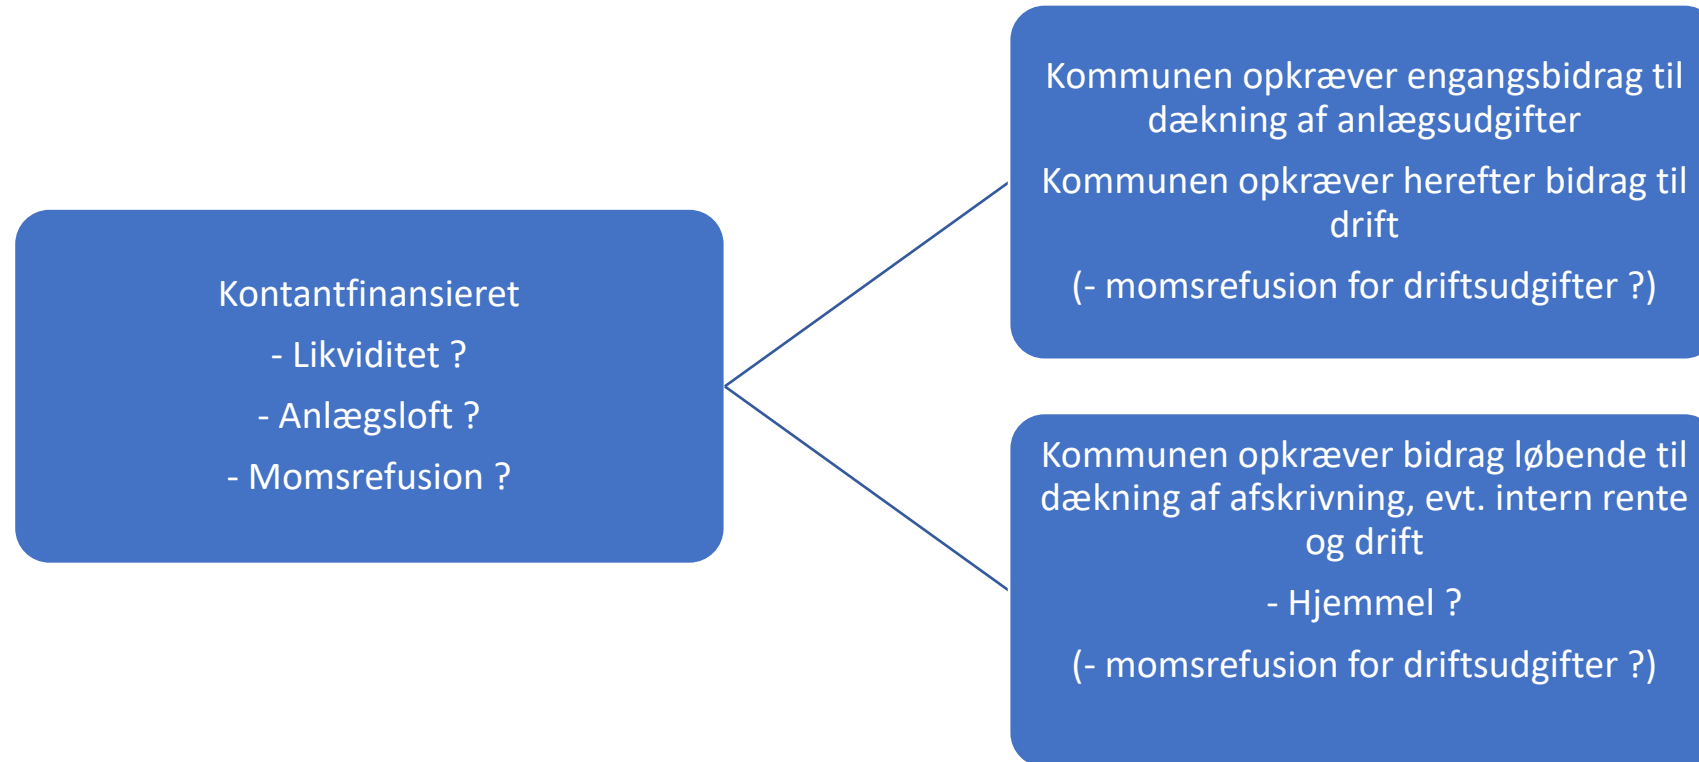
Kontantfinansieret

- Likviditet ?

- Anlægsloft ?

- Momsrefusion ?

Kommunen opkræver engangsbidrag til dækning af anlægsudgifter

Kommunen opkræver herefter bidrag til drift

(- momsrefusion for driftsudgifter ?)

Kommunen opkræver bidrag løbende til dækning af afskrivning, evt. intern rente og drift

- Hjemmel ?

(- momsrefusion for driftsudgifter ?)